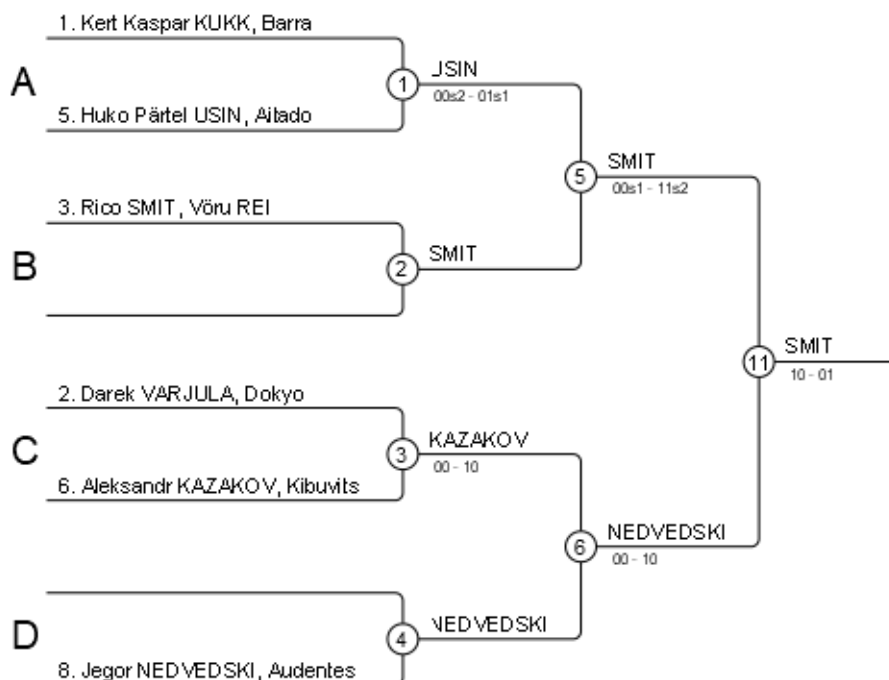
1. Kert Kaspar KUKK, Barra

A

1

USIN

00s2 - 01s1

5. Huko Pärtel USIN, Aitado

5

SMIT

00s1 - 11s2

3. Rico SMIT, Võru REI

B

2

SMIT

11

SMIT

10 - 01

2. Darek VARJULA, Dokyo

C

3

KAZAKOV

00 - 10

6. Aleksandr KAZAKOV, Kibuvits

6

NEDVEDSKI

00 - 10

D

4

NEDVEDSKI

8. Jegor NEDVEDSKI, Audentes